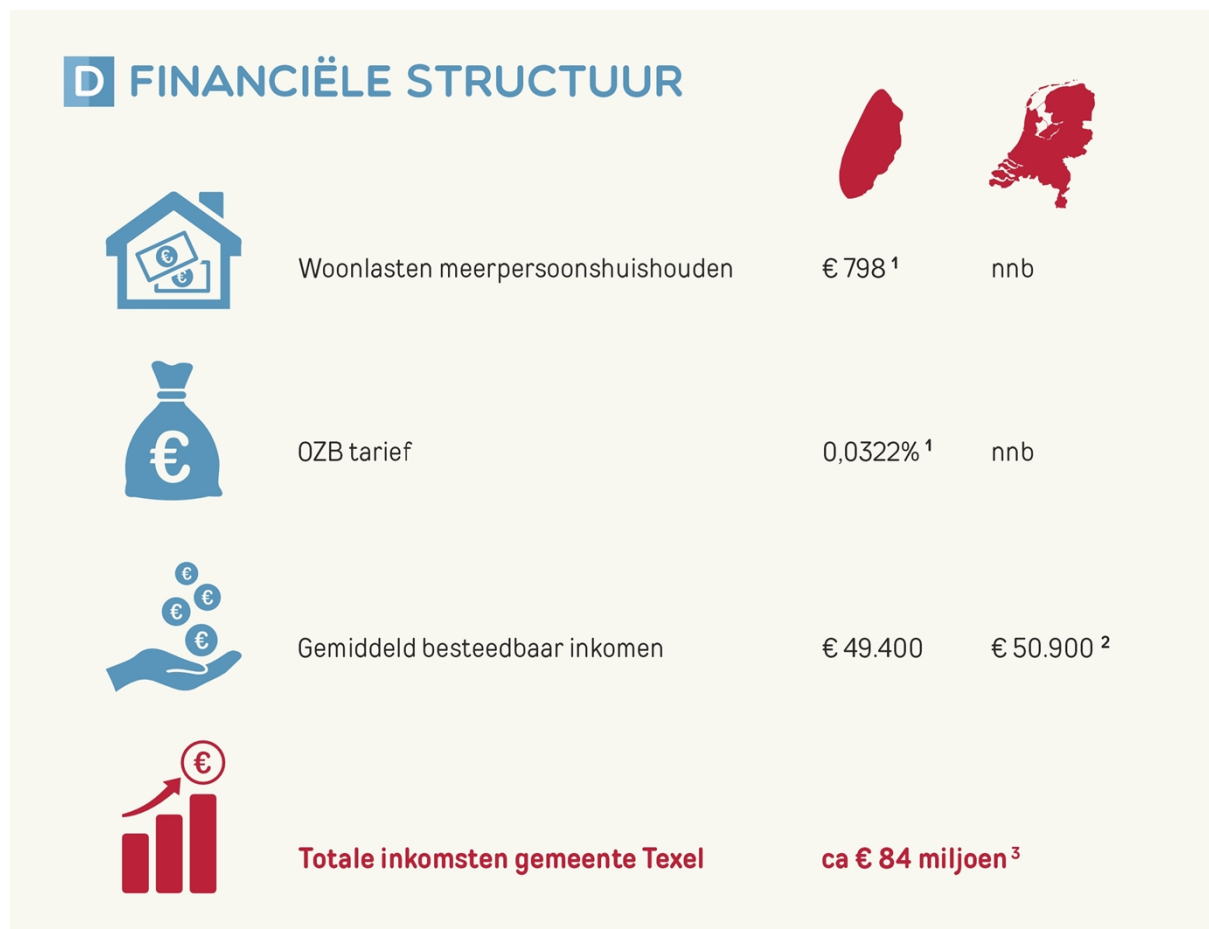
D FINANCIËLE STRUCTUUR

| | | |
|---|---|---|
| Woonlasten meerpersoonshuishouden | € 798 $^{1}$ | nnb |
| OZB tarief | 0,0322% $^{1}$ | nnb |
| Gemiddeld besteedbaar inkomen | € 49.400 | € 50.900 $^{2}$ |
| Totale inkomsten gemeente Texel | ca € 84 miljoen $^{3}$ | |